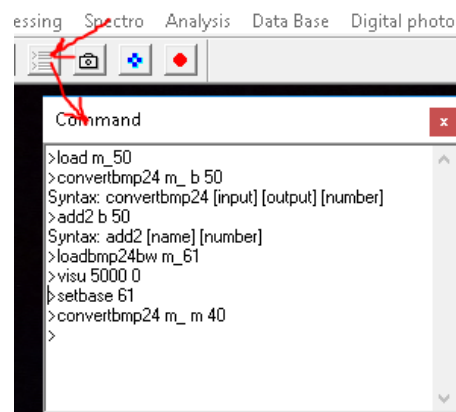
essing Spectro Analysis Data Base Digital photo

Command

>load m_50
>convertbmp24 m_ b 50
Syntax: convertbmp24 [input] [output] [number]
>add2 b 50
Syntax: add2 [name] [number]
>loadbmp24bw m_61
>visu 5000 0
>setbase 61
>convertbmp24 m_ m 40
>